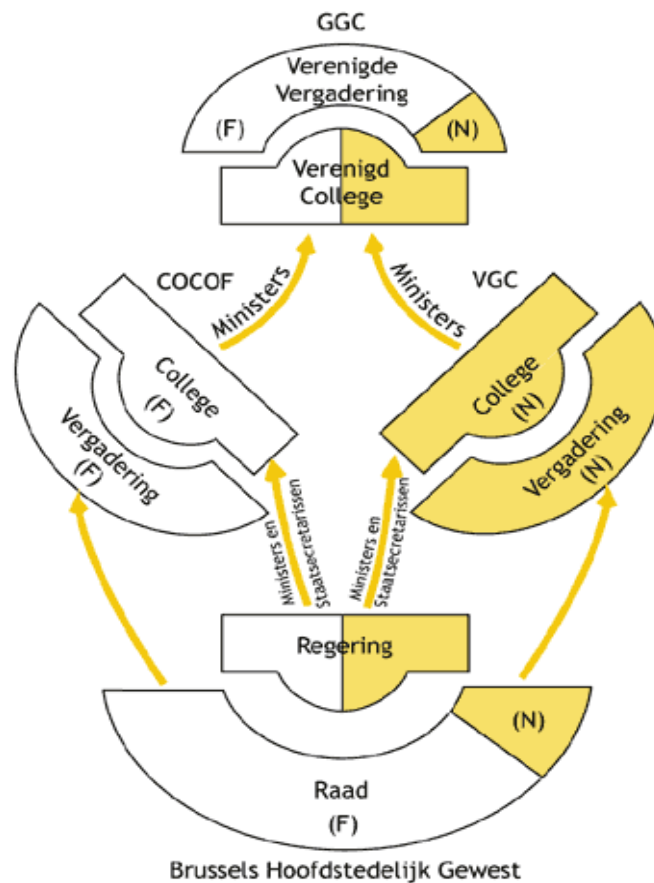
GGC

Verenigde Vergadering

(F)

(N)

Verenigd College

COCOF

Ministers

Ministers

VGC

College (F)

Vergadering (F)

College (N)

Vergadering (N)

Ministers en Staatsecretarissen

Ministers en Staatsecretarissen

Regering

(N)

Raad

(F)

Brussels Hoofdstedelijk Gewest